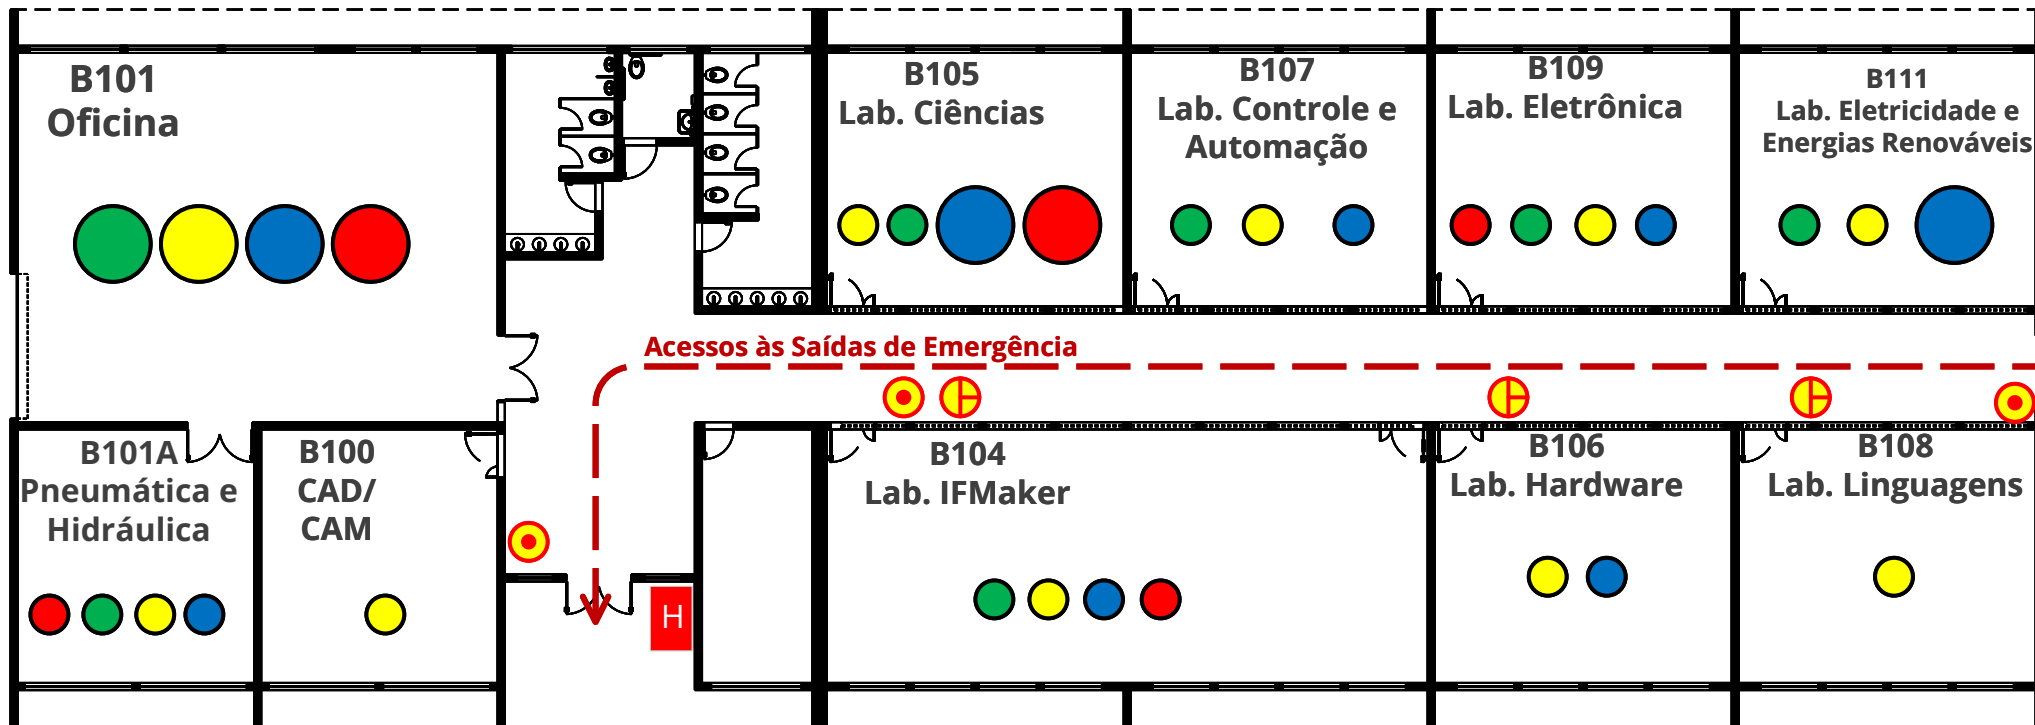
B101
Oficina

B105
Lab. Ciências

B107
Lab. Controle e Automação

B109
Lab. Eletrônica

B111
Lab. Eletricidade e Energias Renováveis

Acessos às Saídas de Emergência

B101A
Pneumática e Hidráulica

B100
CAD/ CAM

H

B104
Lab. IFMaker

B106
Lab. Hardware

B108
Lab. Linguagens